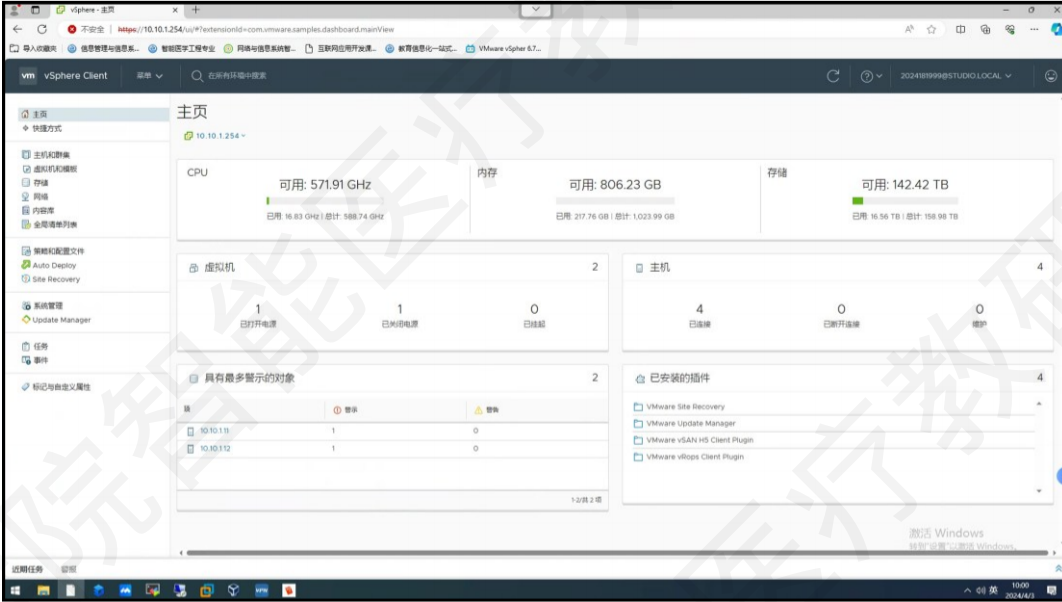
vSphere - 主页

不安全 | https://10.10.1.254/ui/#?extensionId=com.vmware.samples.dashboard.mainView

导入收藏夹 | 信息管理与信息系... | 智能医学工程专业 | 网络与信息系统智... | 互联网应用开发课... | 教育信息化一站式... | VMware vSpher 6.7...

vm vSphere Client 菜单 在所有环境中搜索 2024181999@STUDIO.LOCAL

主页
快捷方式
主机和群集
虚拟机和模板
存储
网络
内容库
全局清单列表
策略和配置文件
Auto Deploy
Site Recovery
系统管理
Update Manager
任务
事件
标记与自定义属性

主页

10.10.1.254

| CPU | 内存 | 存储 |
|---|---|---|
| 可用: 571.91 GHz | 可用: 806.23 GB | 可用: 142.42 TB |
| 已用 16.83 GHz \| 总计: 588.74 GHz | 已用 217.76 GB \| 总计: 1,023.99 GB | 已用 16.56 TB \| 总计: 158.98 TB |

虚拟机 2
1 已打开电源
1 已关闭电源
0 已挂起

主机 4
4 已连接
0 已断开连接
0 维护

具有最多警示的对象 2

| 名 | 警示 | 警告 |
|---|---|---|
| 10.10.1.11 | 1 | 0 |
| 10.10.1.12 | 1 | 0 |

1-2/共 2 项

已安装的插件 4
VMware Site Recovery
VMware Update Manager
VMware vSAN H5 Client Plugin
VMware vRops Client Plugin

激活 Windows
转到"设置"以激活 Windows。

近期任务 警报

英 10:00 2024/4/3